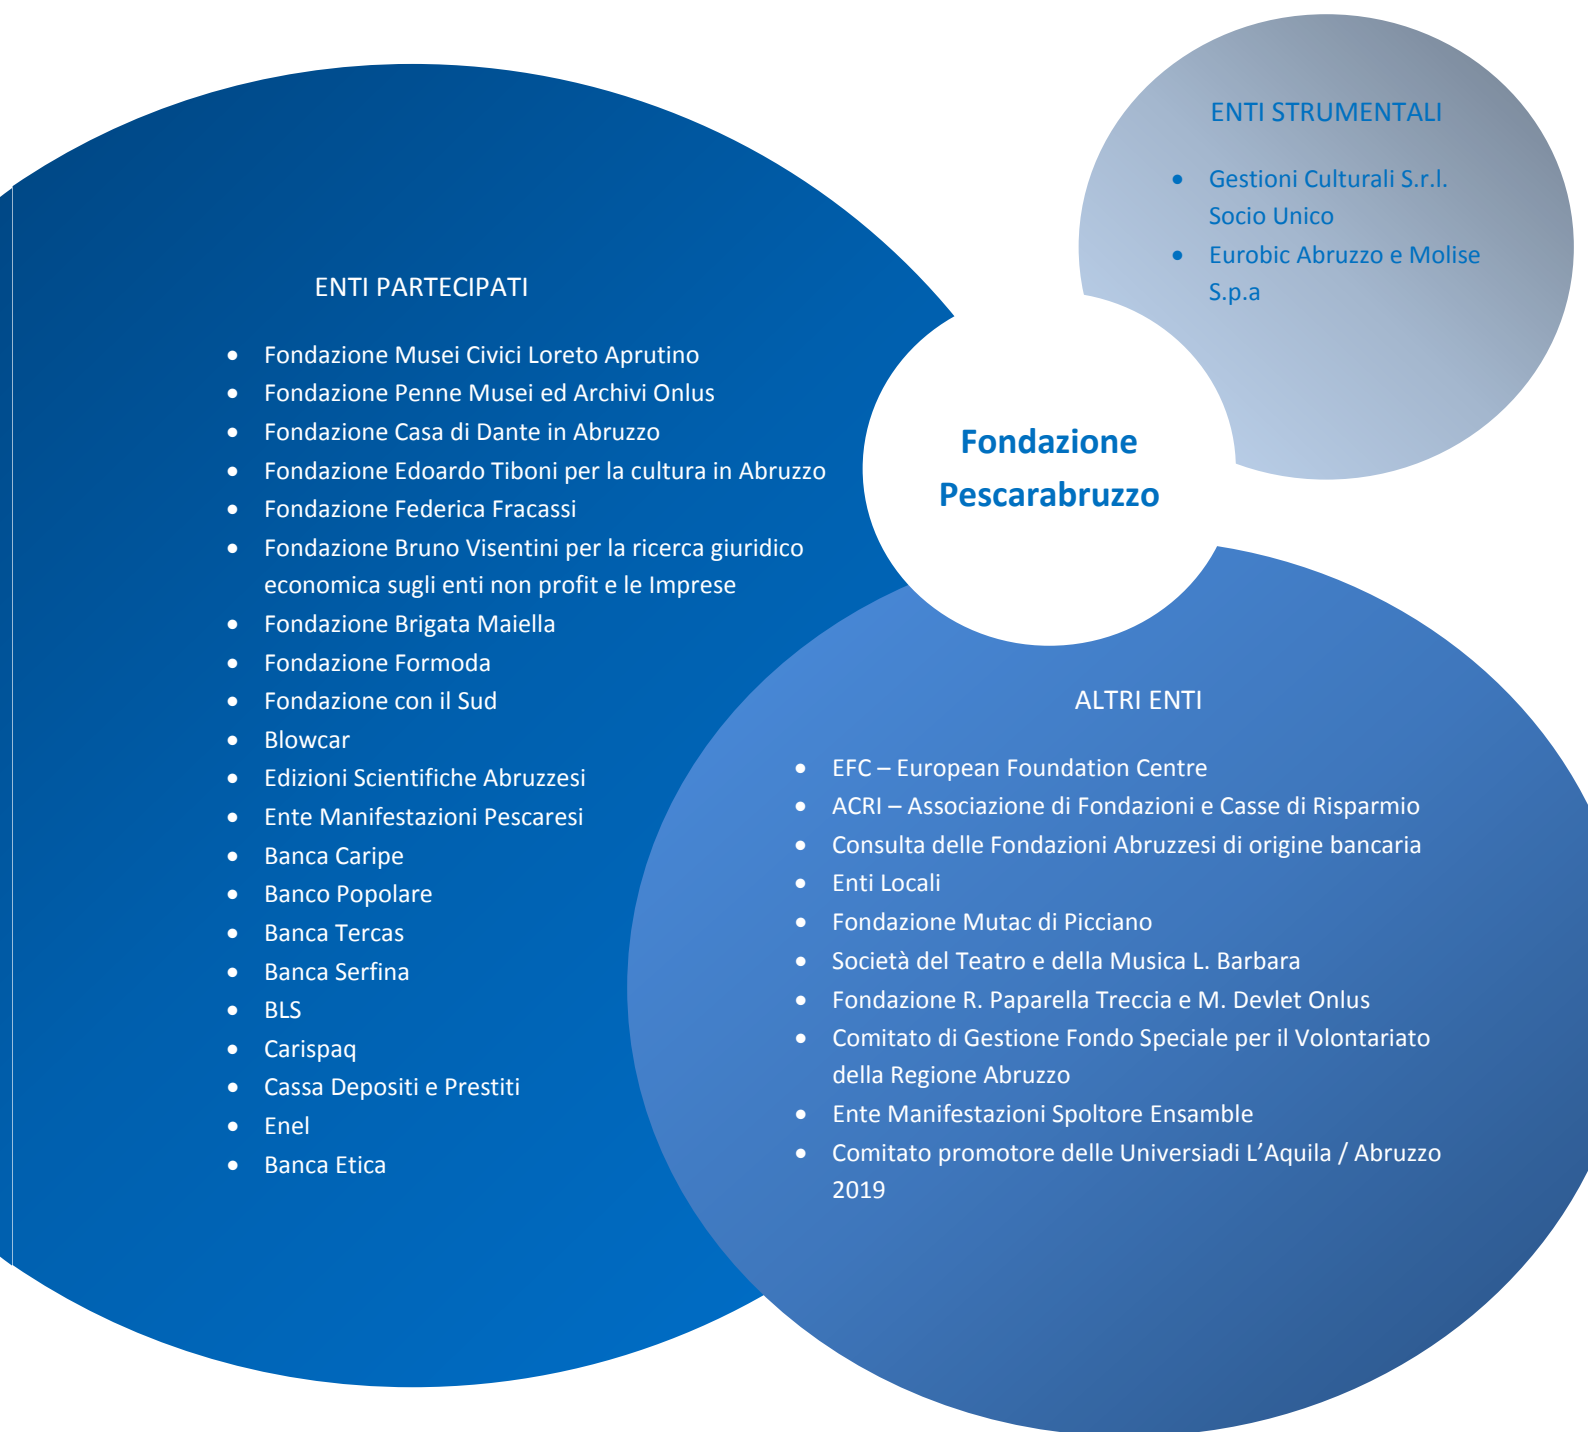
ENTI STRUMENTALI

- Gestioni Culturali S.r.l. Socio Unico
- Eurobic Abruzzo e Molise S.p.a

ENTI PARTECIPATI

- Fondazione Musei Civici Loreto Aprutino
- Fondazione Penne Musei ed Archivi Onlus
- Fondazione Casa di Dante in Abruzzo
- Fondazione Edoardo Tiboni per la cultura in Abruzzo
- Fondazione Federica Fracassi
- Fondazione Bruno Visentini per la ricerca giuridico economica sugli enti non profit e le Imprese
- Fondazione Brigata Maiella
- Fondazione Formoda
- Fondazione con il Sud
- Blowcar
- Edizioni Scientifiche Abruzzesi
- Ente Manifestazioni Pescaresi
- Banca Caripe
- Banco Popolare
- Banca Tercas
- Banca Serfina
- BLS
- Carispaq
- Cassa Depositi e Prestiti
- Enel
- Banca Etica

Fondazione Pescarabruzzo

ALTRI ENTI

- EFC – European Foundation Centre
- ACRI – Associazione di Fondazioni e Casse di Risparmio
- Consulta delle Fondazioni Abruzzesi di origine bancaria
- Enti Locali
- Fondazione Mutac di Picciano
- Società del Teatro e della Musica L. Barbara
- Fondazione R. Paparella Treccia e M. Devlet Onlus
- Comitato di Gestione Fondo Speciale per il Volontariato della Regione Abruzzo
- Ente Manifestazioni Spoltore Ensamble
- Comitato promotore delle Universiadi L’Aquila / Abruzzo 2019